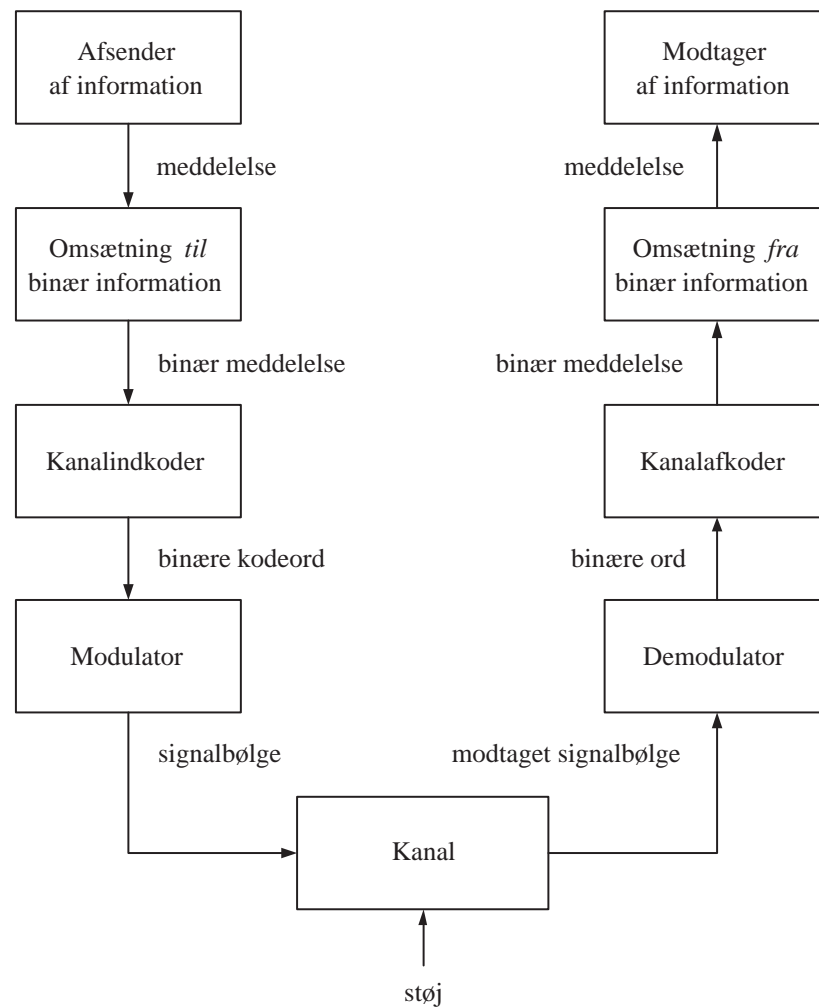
Afsender af information

meddelelse

Omsætning *til* binær information

binær meddelelse

Kanalindkoder

binære kodeord

Modulator

signalbølge

Modtager af information

meddelelse

Omsætning *fra* binær information

binær meddelelse

Kanalafkoder

binære ord

Demodulator

modtaget signalbølge

Kanal

støj